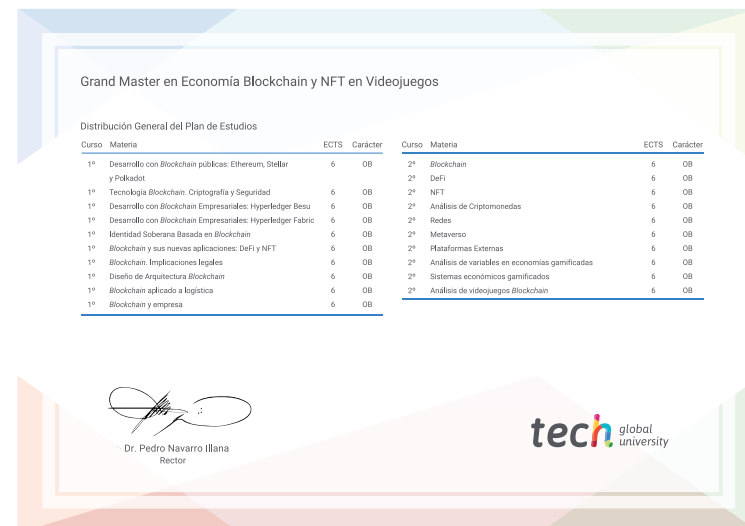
Grand Master en Economía Blockchain y NFT en Videojuegos

Distribución General del Plan de Estudios

| Curso | Materia | ECTS | Carácter |
|---|---|---|---|
| 1º | Desarrollo con *Blockchain* públicas: Ethereum, Stellar y Polkadot | 6 | OB |
| 1º | Tecnología *Blockchain*. Criptografía y Seguridad | 6 | OB |
| 1º | Desarrollo con *Blockchain* Empresariales: Hyperledger Besu | 6 | OB |
| 1º | Desarrollo con *Blockchain* Empresariales: Hyperledger Fabric | 6 | OB |
| 1º | Identidad Soberana Basada en *Blockchain* | 6 | OB |
| 1º | *Blockchain* y sus nuevas aplicaciones: DeFi y NFT | 6 | OB |
| 1º | *Blockchain*. Implicaciones legales | 6 | OB |
| 1º | Diseño de Arquitectura *Blockchain* | 6 | OB |
| 1º | *Blockchain* aplicado a logística | 6 | OB |
| 1º | *Blockchain* y empresa | 6 | OB |

| Curso | Materia | ECTS | Carácter |
|---|---|---|---|
| 2º | *Blockchain* | 6 | OB |
| 2º | DeFi | 6 | OB |
| 2º | NFT | 6 | OB |
| 2º | Análisis de Criptomonedas | 6 | OB |
| 2º | Redes | 6 | OB |
| 2º | Metaverso | 6 | OB |
| 2º | Plataformas Externas | 6 | OB |
| 2º | Análisis de variables en economías gamificadas | 6 | OB |
| 2º | Sistemas económicos gamificados | 6 | OB |
| 2º | Análisis de videojuegos *Blockchain* | 6 | OB |

Dr. Pedro Navarro Illana
Rector

tech global university